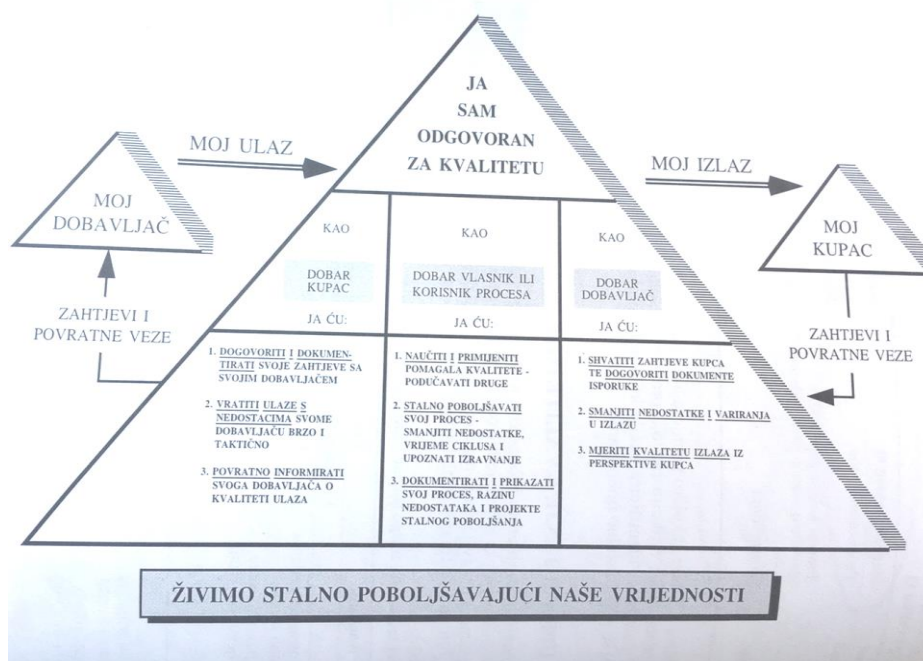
MOJ DOBAVLJAČ

MOJ ULAZ

JA SAM ODGOVORAN ZA KVALITETU

MOJ IZLAZ

MOJ KUPAC

ZAHTJEVI I POVRATNE VEZE

KAO

DOBAR KUPAC

JA ĆU:

KAO

DOBAR VLASNIK ILI KORISNIK PROCESA

JA ĆU:

KAO

DOBAR DOBAVLJAČ

JA ĆU:

ZAHTJEVI I POVRATNE VEZE

1. DOGOVORITI I DOKUMENTIRATI SVOJE ZAHTJEVE SA SVOJIM DOBAVLJAČEM

2. VRATITI ULAZE S NEDOSTACIMA SVOME DOBAVLJAČU BRZO I TAKTIČNO

3. POVRATNO INFORMIRATI SVOGA DOBAVLJAČA O KVALITETI ULAZA

1. NAUČITI I PRIMIJENITI POMAGALA KVALITETE - PODUČAVATI DRUGE

2. STALNO POBOLJŠAVATI SVOJ PROCES - SMANJITI NEDOSTATKE, VRIJEME CIKLUSA I UPOZNATI IZRAVNANJE

3. DOKUMENTIRATI I PRIKAZATI SVOJ PROCES, RAZINU NEDOSTATAKA I PROJEKTE STALNOG POBOLJŠANJA

1. SHVATITI ZAHTJEVE KUPCA TE DOGOVORITI DOKUMENTE ISPORUKE

2. SMANJITI NEDOSTATKE I VARIRANJA U IZLAZU

3. MJERITI KVALITETU IZLAZA IZ PERSPEKTIVE KUPCA

ŽIVIMO STALNO POBOLJŠAVAJUĆI NAŠE VRIJEDNOSTI